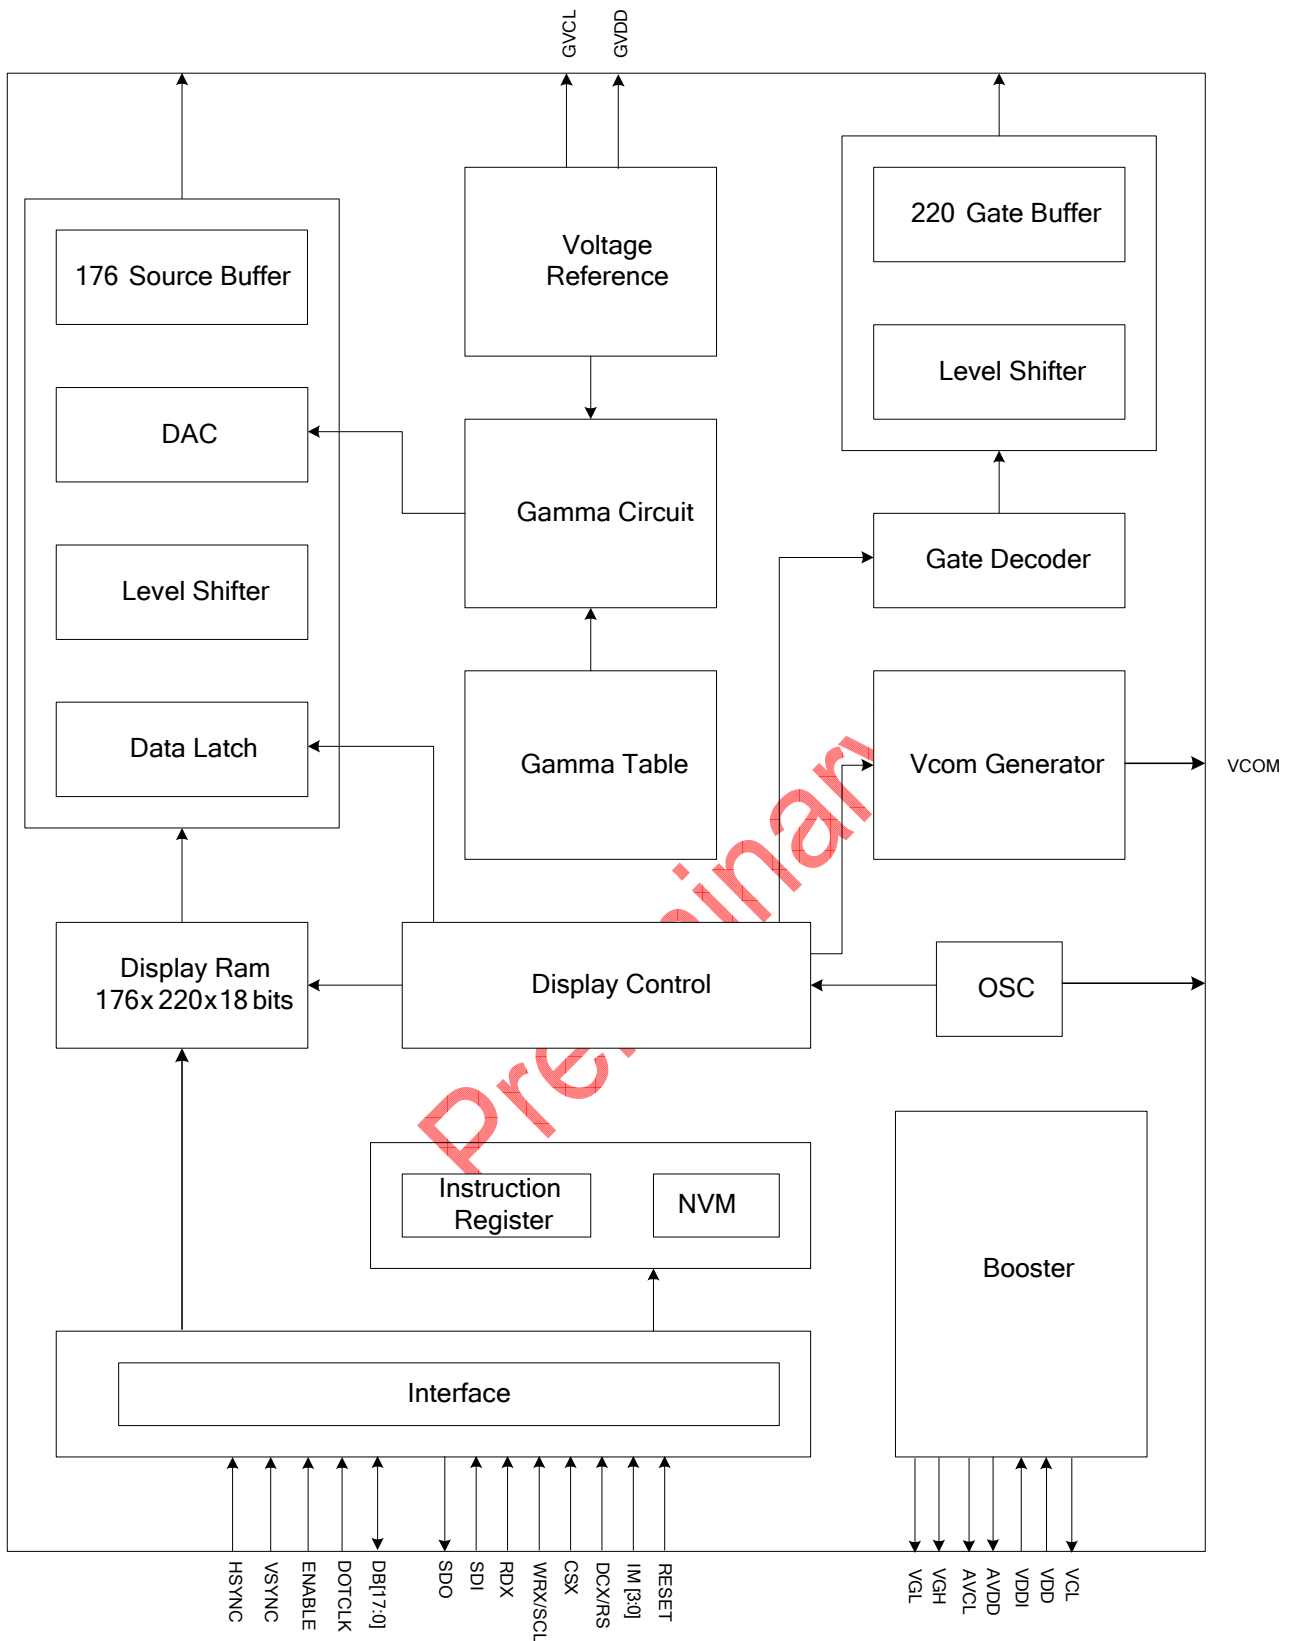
GVCL
GVDD

176 Source Buffer

DAC

Level Shifter

Data Latch

Voltage Reference

Gamma Circuit

Gamma Table

220 Gate Buffer

Level Shifter

Gate Decoder

Vcom Generator

VCOM

Display Ram 176x 220x 18 bits

Display Control

OSC

Preliminary

Instruction Register

NVM

Booster

Interface

HSYNC
VSYNC
ENABLE
DOTCLK
DB[17:0]
SDO
SDI
RDX
WRX/SCL
CSX
DCX/RS
IM [3:0]
RESET

VGL
VGH
AVCL
AVDD
VDDI
VDD
VCL